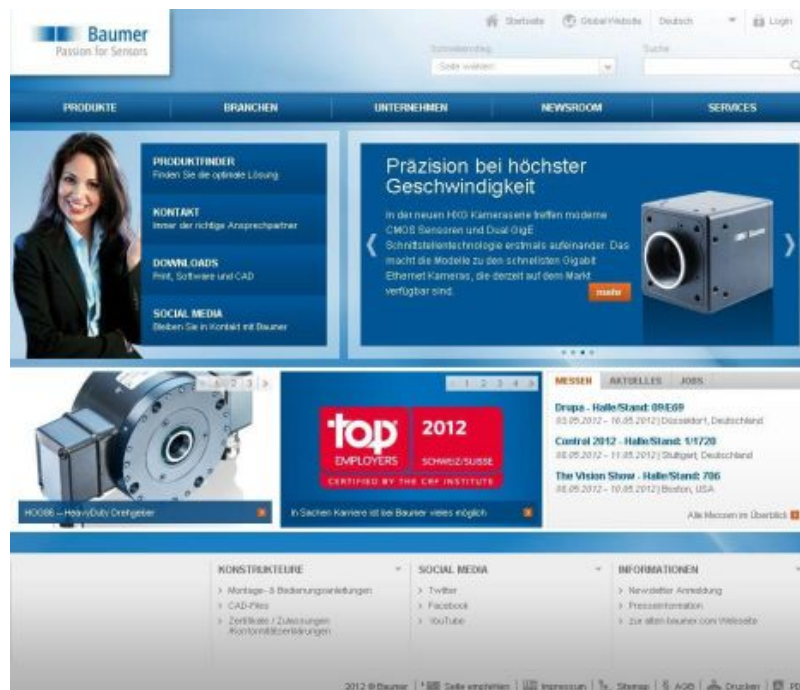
Baumer
Passion for Sensors

Startseite | Global Website | Deutsch | Login

Schnelleinstieg
Seite wählen

Suche

PRODUKTE | BRANCHEN | UNTERNEHMEN | NEWSROOM | SERVICES

PRODUKTFINDER
Finden Sie die optimale Lösung

KONTAKT
Immer der richtige Ansprechpartner

DOWNLOADS
Print, Software und CAD

SOCIAL MEDIA
Bleiben Sie in Kontakt mit Baumer

Präzision bei höchster Geschwindigkeit

In der neuen HXG Kameraserie treffen moderne CMOS Sensoren und Dual GigE Schnittstellentechnologie erstmals aufeinander. Das macht die Modelle zu den schnellsten Gigabit Ethernet Kameras, die derzeit auf dem Markt verfügbar sind.

mehr

1 2 3

HOG86 – Heavy Duty Drehgeber

1 2 3 4 5

top EMPLOYERS 2012 SCHWEIZ/SUISSE
CERTIFIED BY THE CRF INSTITUTE

In Sachen Karriere ist bei Baumer vieles möglich

MESSEN | AKTUELLES | JOBS

Drupa - Halle/Stand: 09/E69
03.05.2012 – 16.05.2012 | Düsseldorf, Deutschland

Control 2012 - Halle/Stand: 1/1720
08.05.2012 – 11.05.2012 | Stuttgart, Deutschland

The Vision Show - Halle/Stand: 706
08.05.2012 – 10.05.2012 | Boston, USA

Alle Messen im Überblick

KONSTRUKTEURE
> Montage- & Bedienungsanleitungen
> CAD-Files
> Zertifikate / Zulassungen /Konformitätserklärungen

SOCIAL MEDIA
> Twitter
> Facebook
> YouTube

INFORMATIONEN
> Newsletter Anmeldung
> Presseinformation
> zur alten baumer.com Webseite

2012 © Baumer | Seite empfehlen | Impressum | Sitemap | AGB | Drucken | PDF